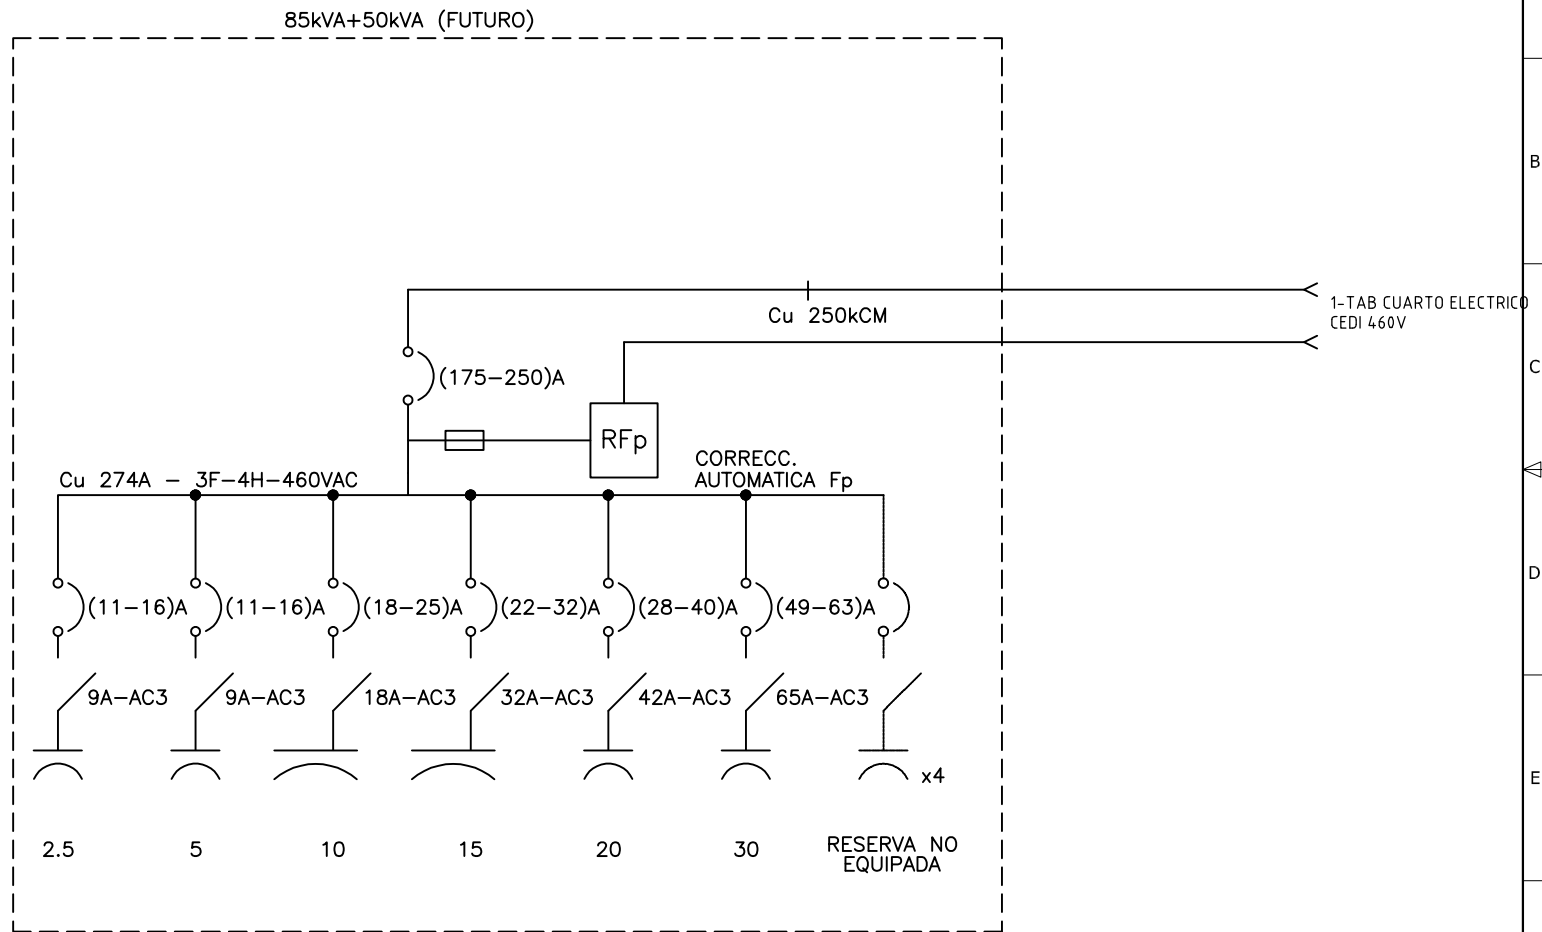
85kVA+50kVA (FUTURO)

Cu 250kCM

1-TAB CUARTO ELECTRICO
CEDI 460V

(175–250)A

RFp

Cu 274A – 3F–4H–460VAC

CORRECC.
AUTOMATICA Fp

(11–16)A
(11–16)A
(18–25)A
(22–32)A
(28–40)A
(49–63)A

9A–AC3
9A–AC3
18A–AC3
32A–AC3
42A–AC3
65A–AC3

x4

2.5
5
10
15
20
30
RESERVA NO
EQUIPADA

B
C
D
E